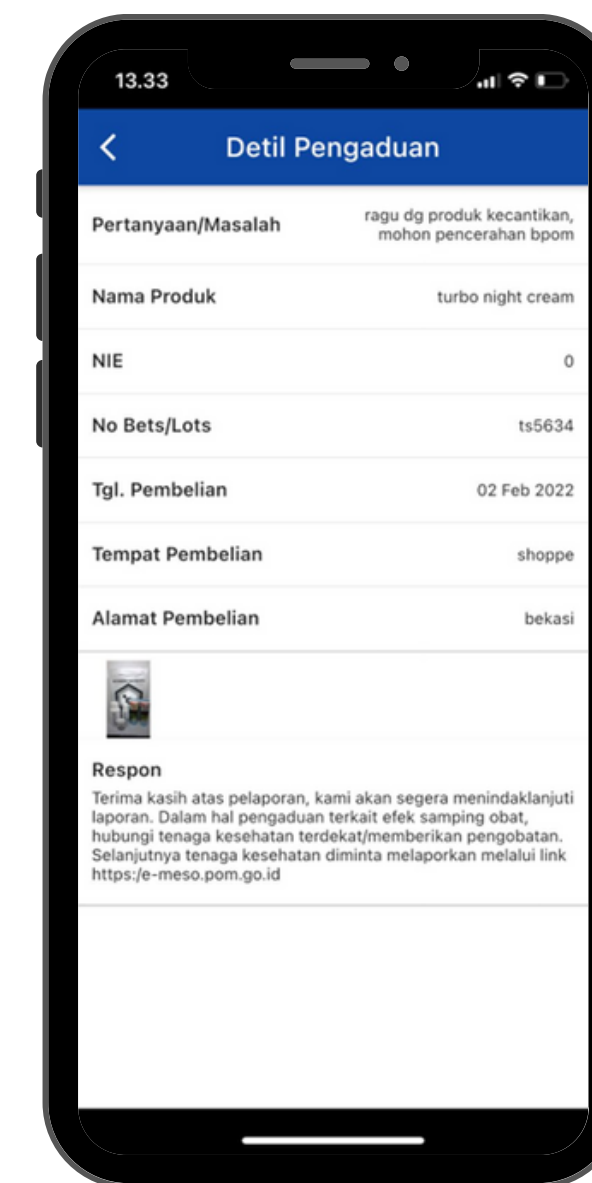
13.33

Detil Pengaduan

| | |
|---|---|
| Pertanyaan/Masalah | ragu dg produk kecantikan, mohon pencerahan bpom |
| Nama Produk | turbo night cream |
| NIE | 0 |
| No Bets/Lots | ts5634 |
| Tgl. Pembelian | 02 Feb 2022 |
| Tempat Pembelian | shoppe |
| Alamat Pembelian | bekasi |

Respon

Terima kasih atas pelaporan, kami akan segera menindaklanjuti laporan. Dalam hal pengaduan terkait efek samping obat, hubungi tenaga kesehatan terdekat/memberikan pengobatan. Selanjutnya tenaga kesehatan diminta melaporkan melalui link https:/e-meso.pom.go.id